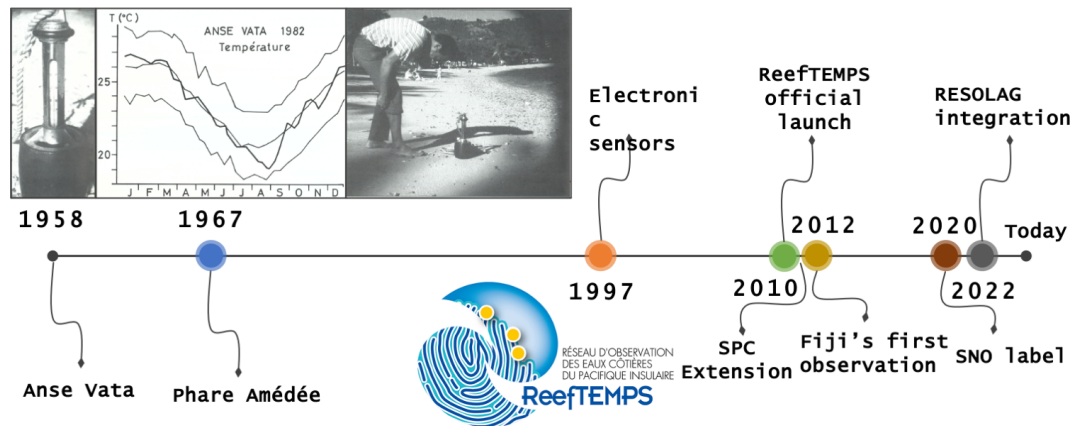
T (°C)
ANSE VATA 1982
Température
25
20
J F M A M J J A S O N D

1958
1967
Electronic sensors
1997
ReefTEMPS official launch
2010
2012
2020
RESOLAG integration
Today
2022

Anse Vata
Phare Amédée
RÉSEAU D'OBSERVATION DES EAUX CÔTIÈRES DU PACIFIQUE INSULAIRE
ReefTEMPS
SPC Extension
Fiji's first observation
SNO label